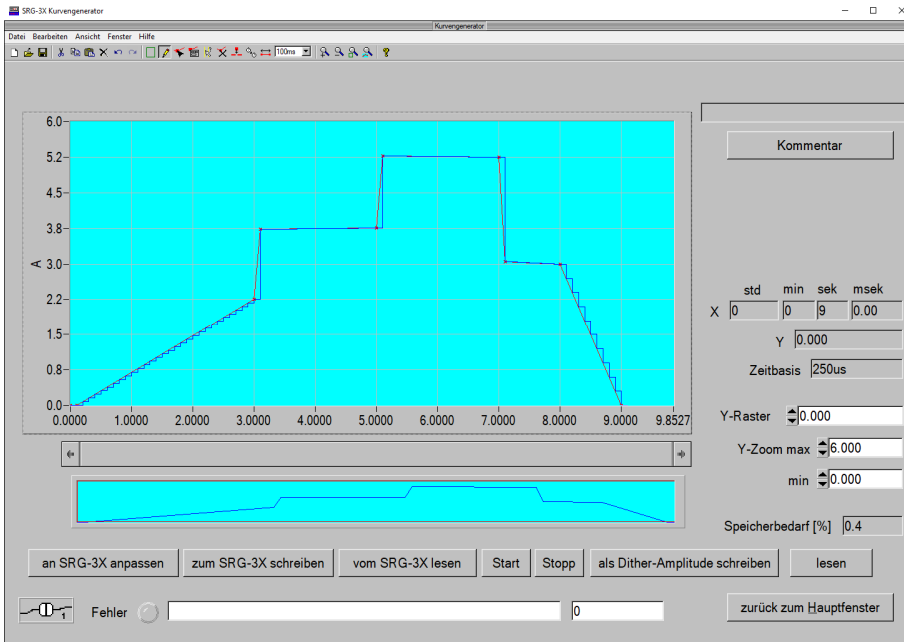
SRG-3X Kurvengenerator
Kurvengenerator
Datei Bearbeiten Ansicht Fenster Hilfe
100ms

Kommentar

6.0
5.2
4.5
3.8
3.0
2.2
1.5
0.8
0.0
A
0.0000 1.0000 2.0000 3.0000 4.0000 5.0000 6.0000 7.0000 8.0000 9.0000 9.8527

std min sek msek
X 0 0 9 0.00
Y 0.000
Zeitbasis 250us

Y-Raster 0.000
Y-Zoom max 6.000
min 0.000

Speicherbedarf [%] 0.4

an SRG-3X anpassen
zum SRG-3X schreiben
vom SRG-3X lesen
Start
Stopp
als Dither-Amplitude schreiben
lesen

Fehler
0
zurück zum Hauptfenster